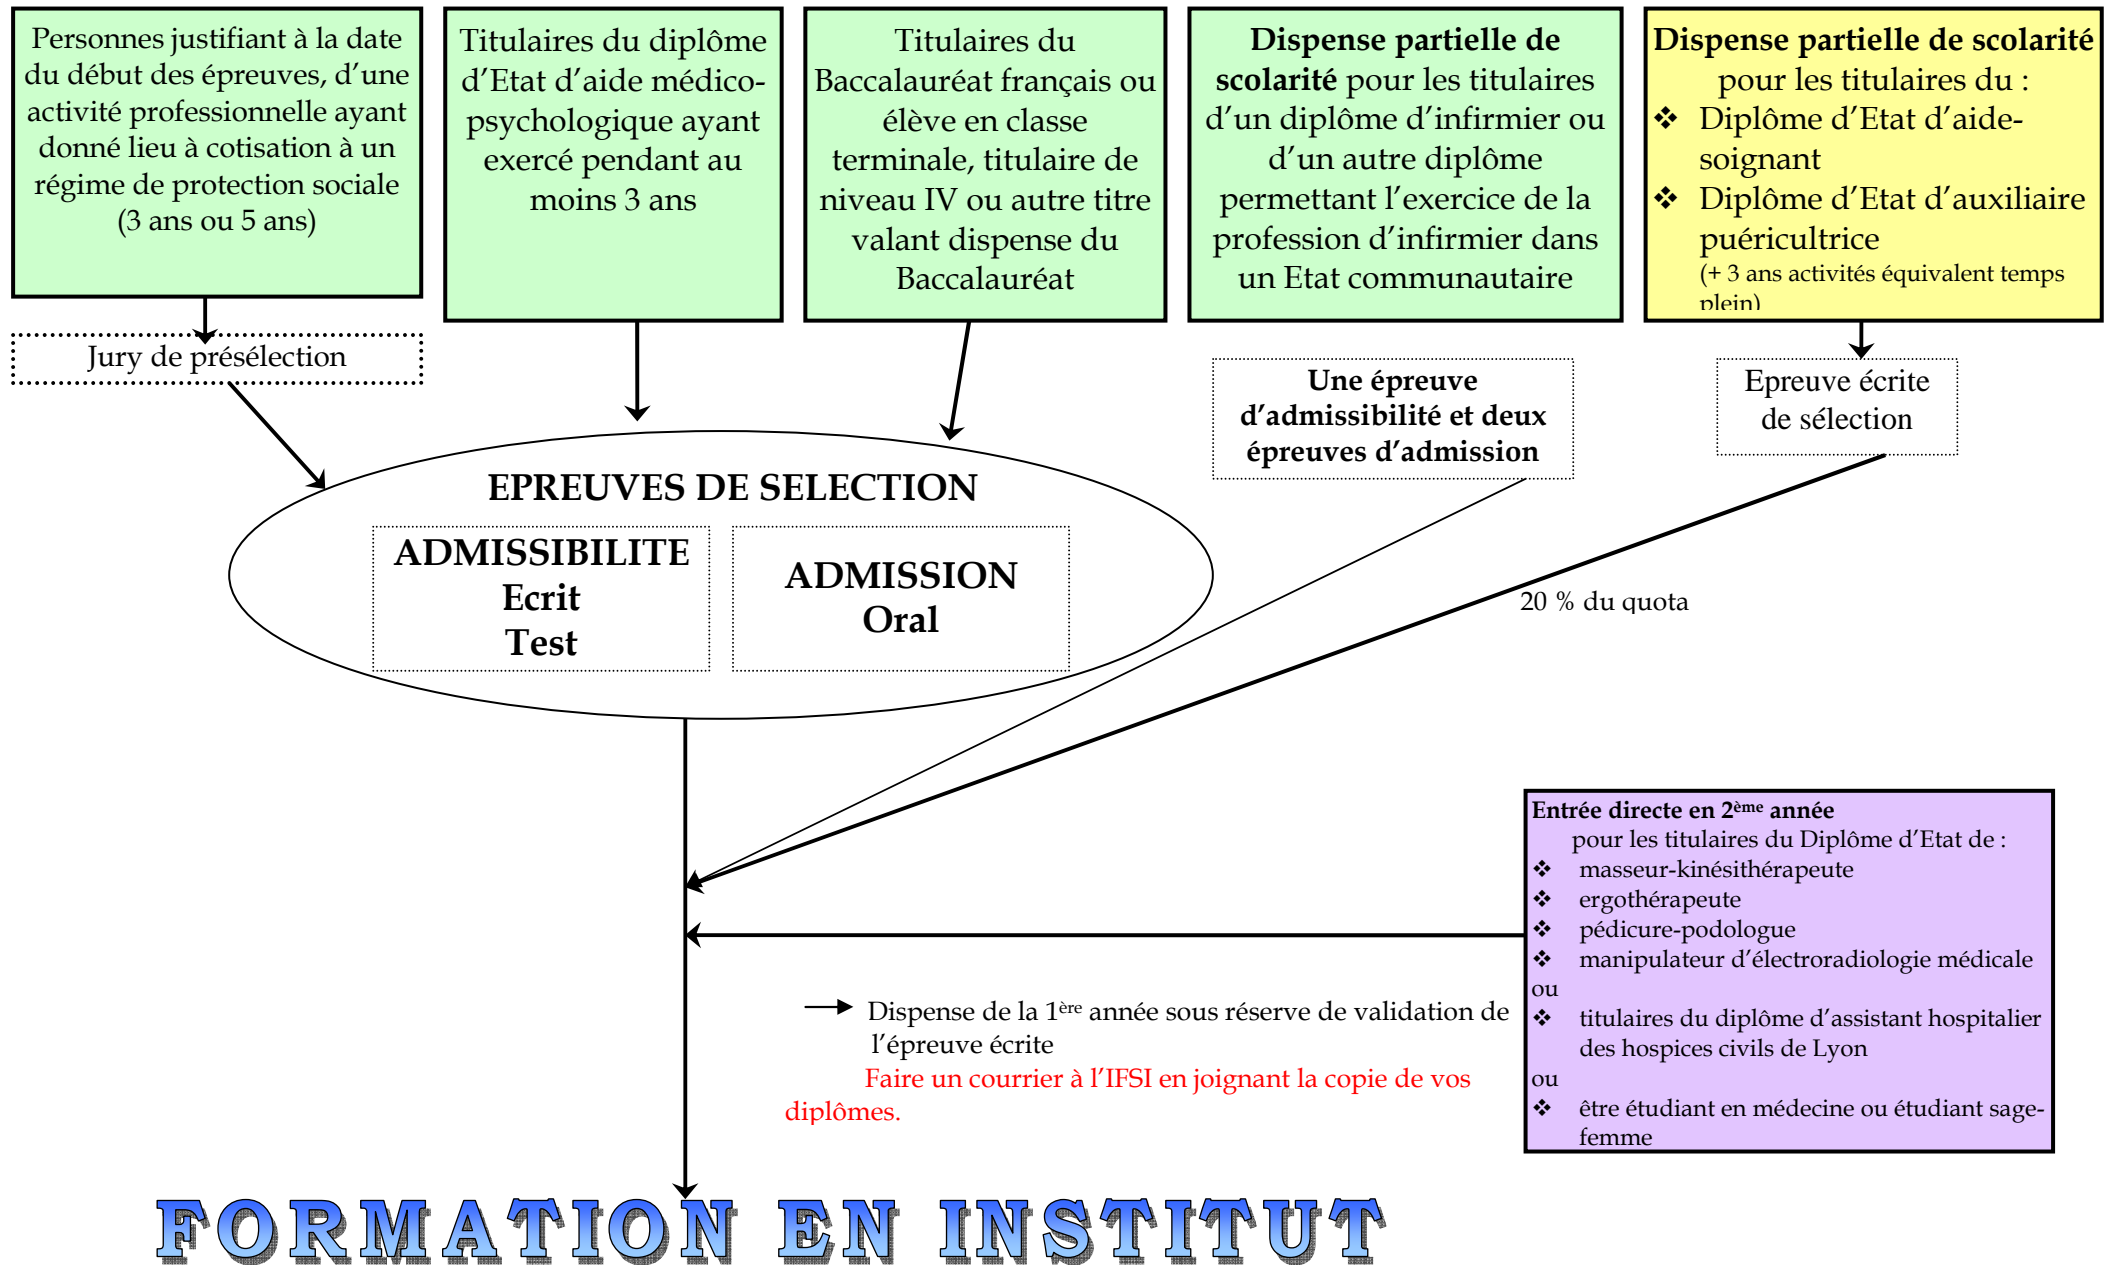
Personnes justifiant à la date du début des épreuves, d'une activité professionnelle ayant donné lieu à cotisation à un régime de protection sociale (3 ans ou 5 ans)

Titulaires du diplôme d'Etat d'aide médico-psychologique ayant exercé pendant au moins 3 ans

Titulaires du Baccalauréat français ou élève en classe terminale, titulaire de niveau IV ou autre titre valant dispense du Baccalauréat

**Dispense partielle de scolarité** pour les titulaires d'un diplôme d'infirmier ou d'un autre diplôme permettant l'exercice de la profession d'infirmier dans un Etat communautaire

**Dispense partielle de scolarité** pour les titulaires du :
❖ Diplôme d'Etat d'aide-soignant
❖ Diplôme d'Etat d'auxiliaire puéricultrice
(+ 3 ans activités équivalent temps plein)

Jury de présélection

**Une épreuve d'admissibilité et deux épreuves d'admission**

Epreuve écrite de sélection

**EPREUVES DE SELECTION**

**ADMISSIBILITE Ecrit Test**

**ADMISSION Oral**

20 % du quota

**Entrée directe en 2ème année**
pour les titulaires du Diplôme d'Etat de :
❖ masseur-kinésithérapeute
❖ ergothérapeute
❖ pédicure-podologue
❖ manipulateur d'électroradiologie médicale
ou
❖ titulaires du diplôme d'assistant hospitalier des hospices civils de Lyon
ou
❖ être étudiant en médecine ou étudiant sage-femme

Dispense de la 1ère année sous réserve de validation de l'épreuve écrite
Faire un courrier à l'IFSI en joignant la copie de vos diplômes.

FORMATION EN INSTITUT